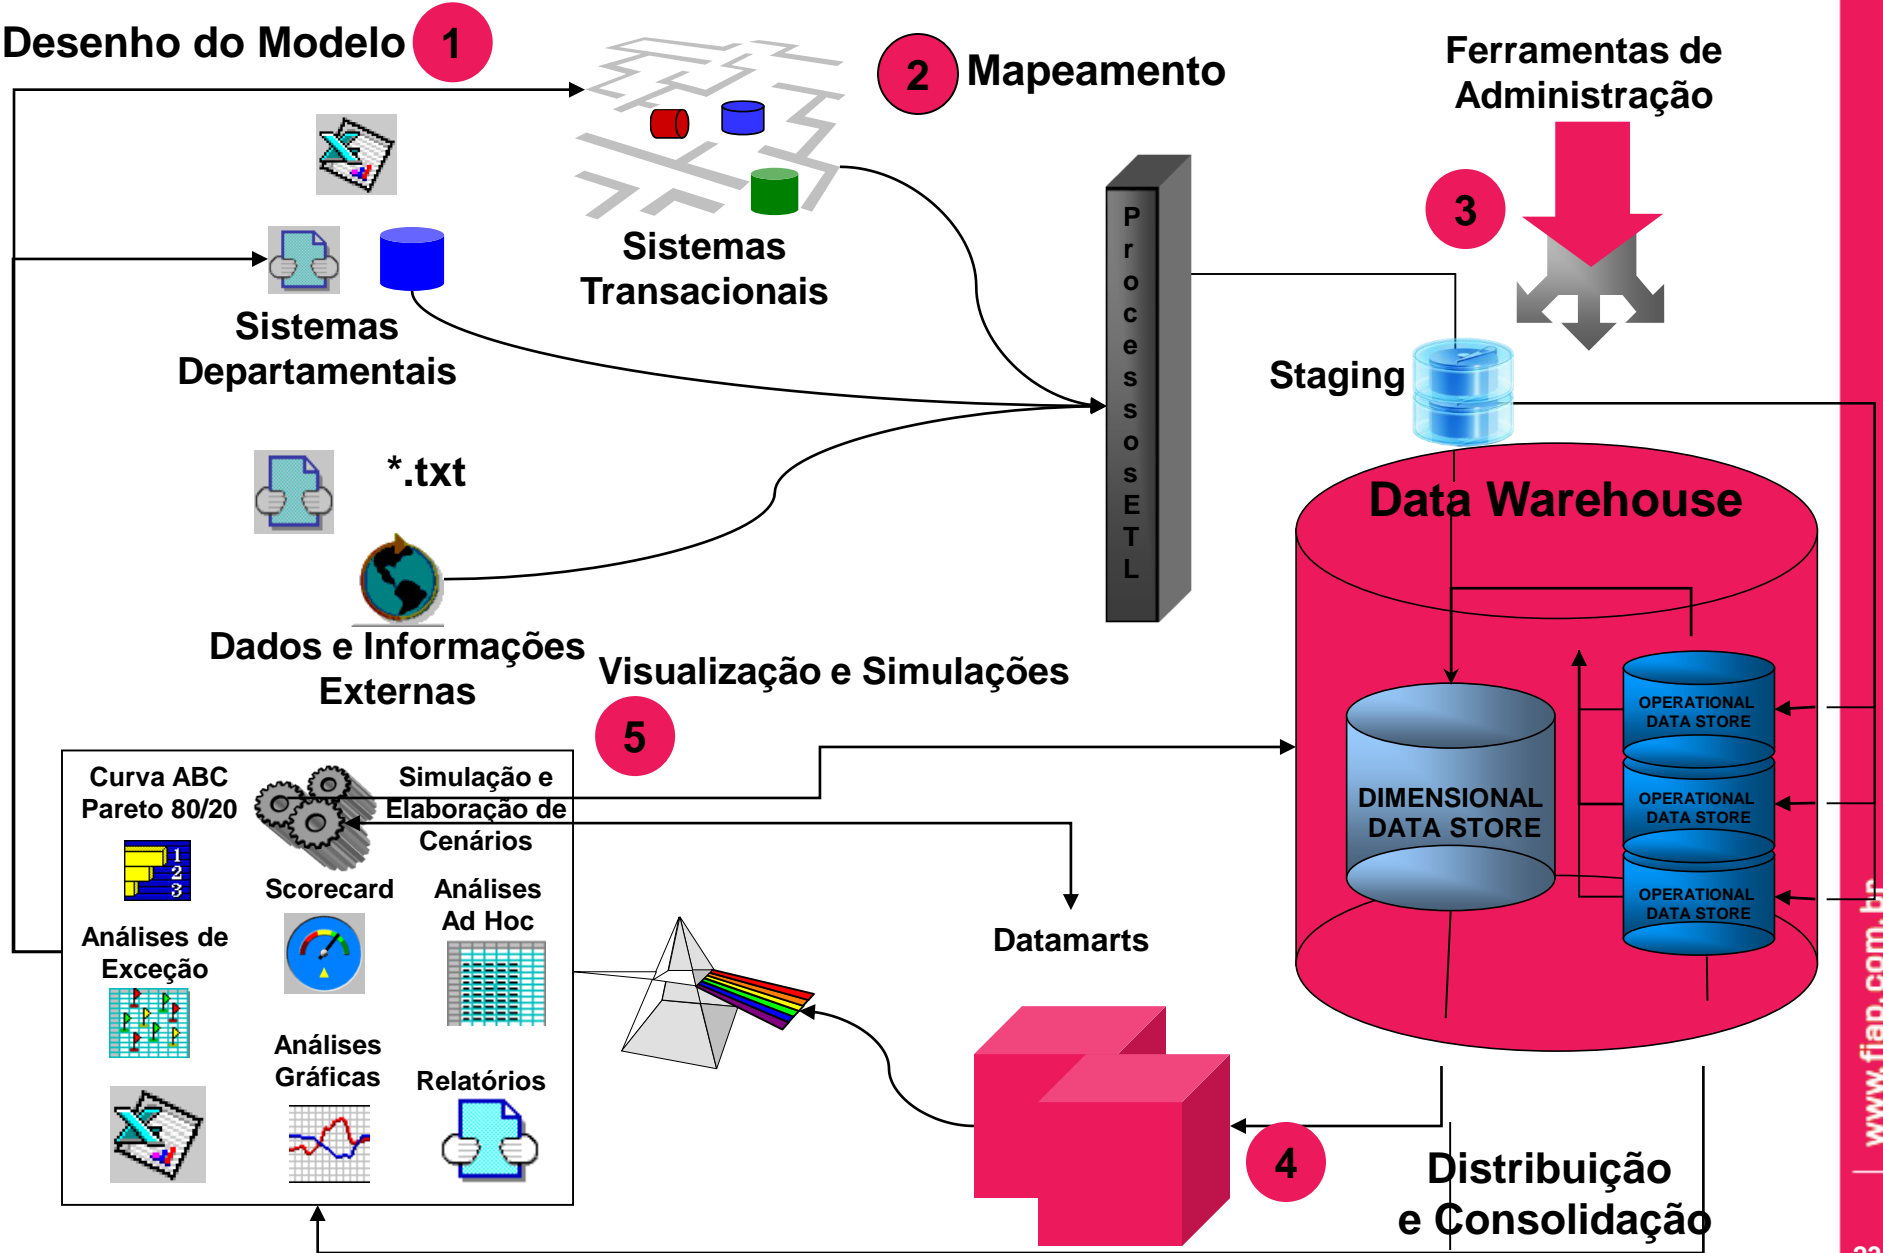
Desenho do Modelo 1

2 Mapeamento

Ferramentas de Administração

Sistemas Transacionais

Sistemas Departamentais

Processos ETL

3

Staging

*.txt

Data Warehouse

Dados e Informações Externas

Visualização e Simulações

5

DIMENSIONAL DATA STORE

OPERATIONAL DATA STORE

OPERATIONAL DATA STORE

OPERATIONAL DATA STORE

Curva ABC Pareto 80/20

Simulação e Elaboração de Cenários

Scorecard

Análises Ad Hoc

Análises de Exceção

Datamarts

Análises Gráficas

Relatórios

4

Distribuição e Consolidação

www.fiap.com.br